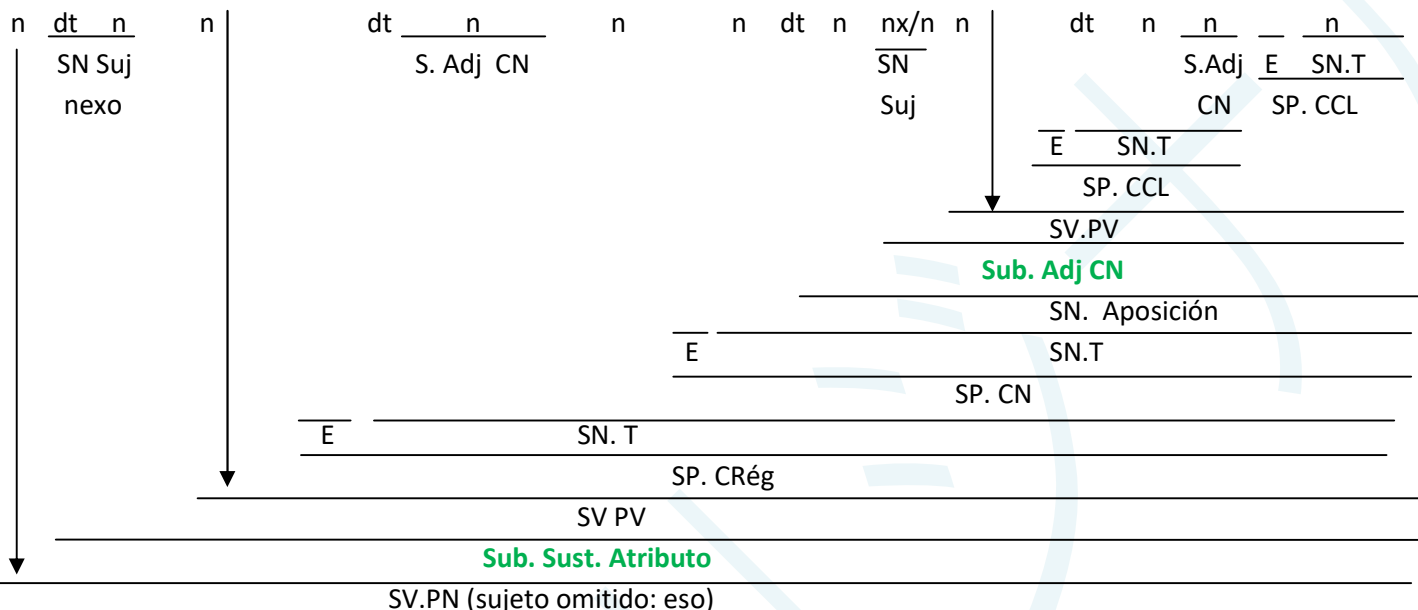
n dt n n dt n n n dt n nx/n n dt n n n

SN Suj S. Adj CN SN S.Adj E SN.T

nexo Suj CN SP. CCL

E SN.T

SP. CCL

SV.PV

Sub. Adj CN

SN. Aposición

E SN.T

SP. CN

E SN. T

SP. CRég

SV PV

Sub. Sust. Atributo

SV.PN (sujeto omitido: eso)